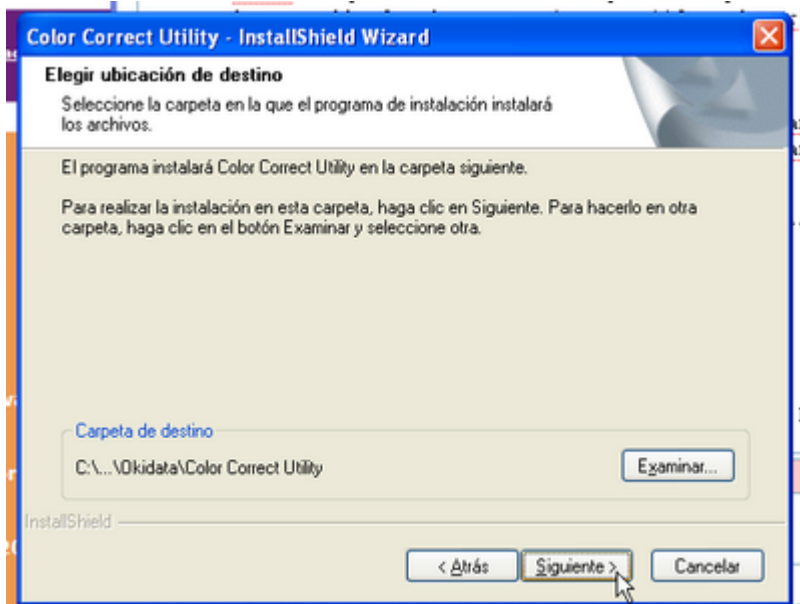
Color Correct Utility - InstallShield Wizard

Elegir ubicación de destino

Seleccione la carpeta en la que el programa de instalación instalará los archivos.

El programa instalará Color Correct Utility en la carpeta siguiente.

Para realizar la instalación en esta carpeta, haga clic en Siguiente. Para hacerlo en otra carpeta, haga clic en el botón Examinar y seleccione otra.

Carpeta de destino

C:\...\Okidata\Color Correct Utility

Examinar...

InstallShield

< Atrás

Siguiente >

Cancelar